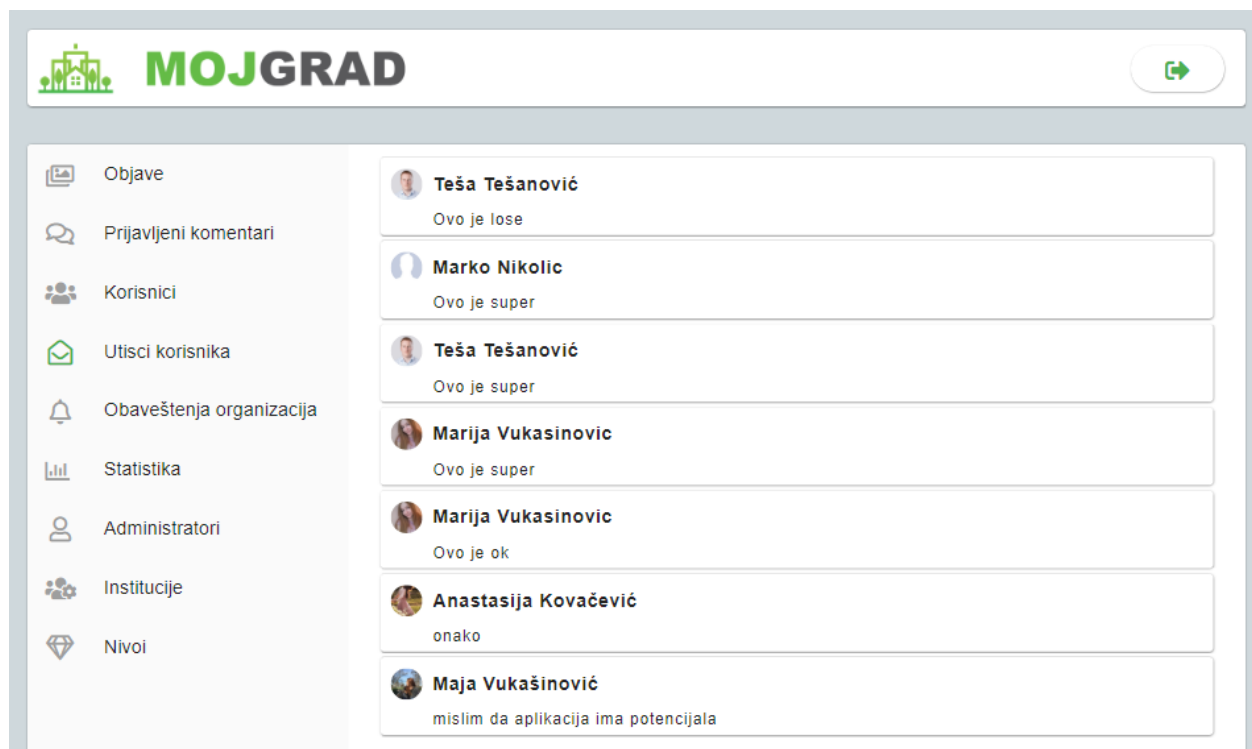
MOJGRAD

Objave
Prijavljeni komentari
Korisnici
Utisci korisnika
Obaveštenja organizacija
Statistika
Administratori
Institucije
Nivoi

Teša Tešanović
Ovo je lose

Marko Nikolic
Ovo je super

Teša Tešanović
Ovo je super

Marija Vukasinovic
Ovo je super

Marija Vukasinovic
Ovo je ok

Anastasija Kovačević
onako

Maja Vukašinović
mislim da aplikacija ima potencijala